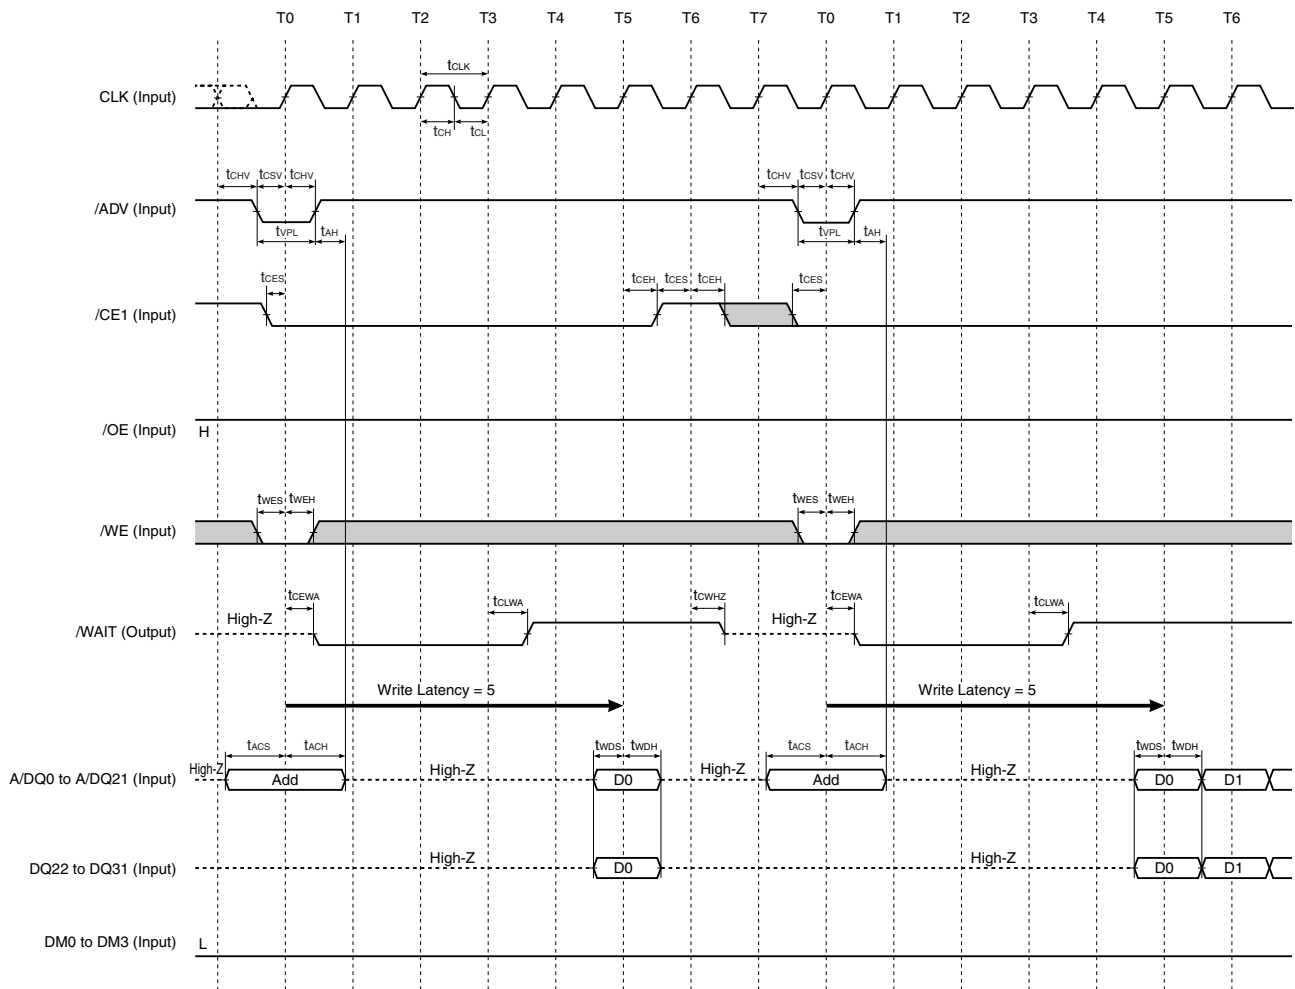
T0 T1 T2 T3 T4 T5 T6 T7 T0 T1 T2 T3 T4 T5 T6

$t_{CLK}$

CLK (Input)

$t_{CH}$ $t_{CL}$

$t_{CHV}$ $t_{CSV}$ $t_{CHV}$ $t_{CHV}$ $t_{CSV}$ $t_{CHV}$

/ADV (Input)

$t_{VPL}$ $t_{AH}$ $t_{VPL}$ $t_{AH}$

$t_{CES}$ $t_{CEH}$ $t_{CES}$ $t_{CEH}$ $t_{CES}$

/CE1 (Input)

/OE (Input) H

$t_{WES}$ $t_{WEH}$ $t_{WES}$ $t_{WEH}$

/WE (Input)

$t_{CEWA}$ $t_{CLWA}$ $t_{CWHZ}$ $t_{CEWA}$ $t_{CLWA}$

High-Z High-Z

/WAIT (Output)

Write Latency = 5 Write Latency = 5

$t_{ACS}$ $t_{ACH}$ $t_{WDS}$ $t_{WDH}$ $t_{ACS}$ $t_{ACH}$ $t_{WDS}$ $t_{WDH}$

High-Z Add High-Z D0 High-Z Add High-Z D0 D1

A/DQ0 to A/DQ21 (Input)

High-Z D0 High-Z D0 D1

DQ22 to DQ31 (Input)

DM0 to DM3 (Input) L